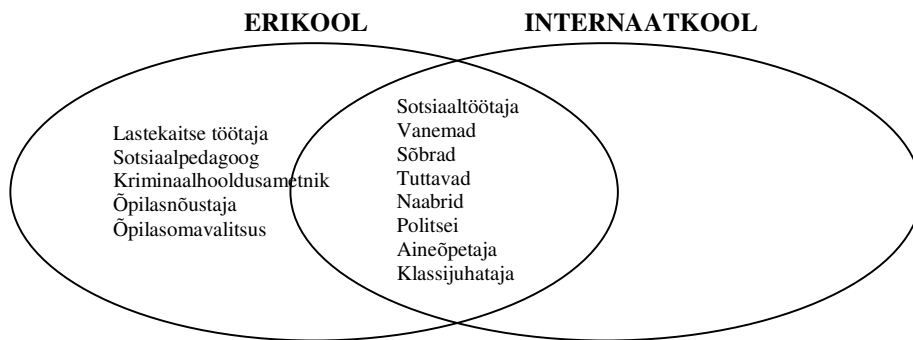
ERIKOOL

INTERNAATKOOL

Lastekaitse töötaja
Sotsiaalpedagoog
Kriminaalhooldusametnik
Õpilasnõustaja
Õpilasomavalitsus

Sotsiaaltöötaja
Vanemad
Sõbrad
Tuttavad
Naabrid
Politsei
Aineõpetaja
Klassijuhataja